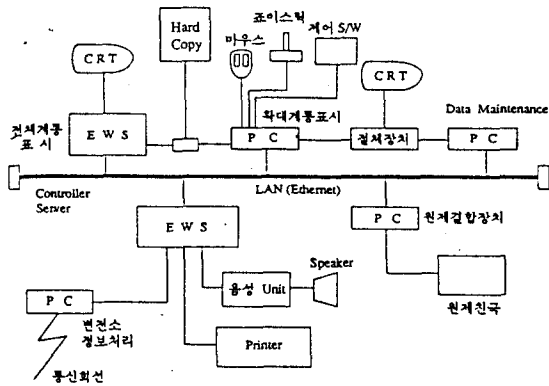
CRT

Hard Copy

조이스틱

마우스

제어 S/W

CRT

전체계통 표시

E W S

P C

확대계통표시

절체장치

Data Maintenance

P C

Controller Server

LAN (Ethernet)

E W S

P C

원제결합장치

Speaker

음성 Unit

P C

변전소 정보처리

원제친국

Printer

통신회선